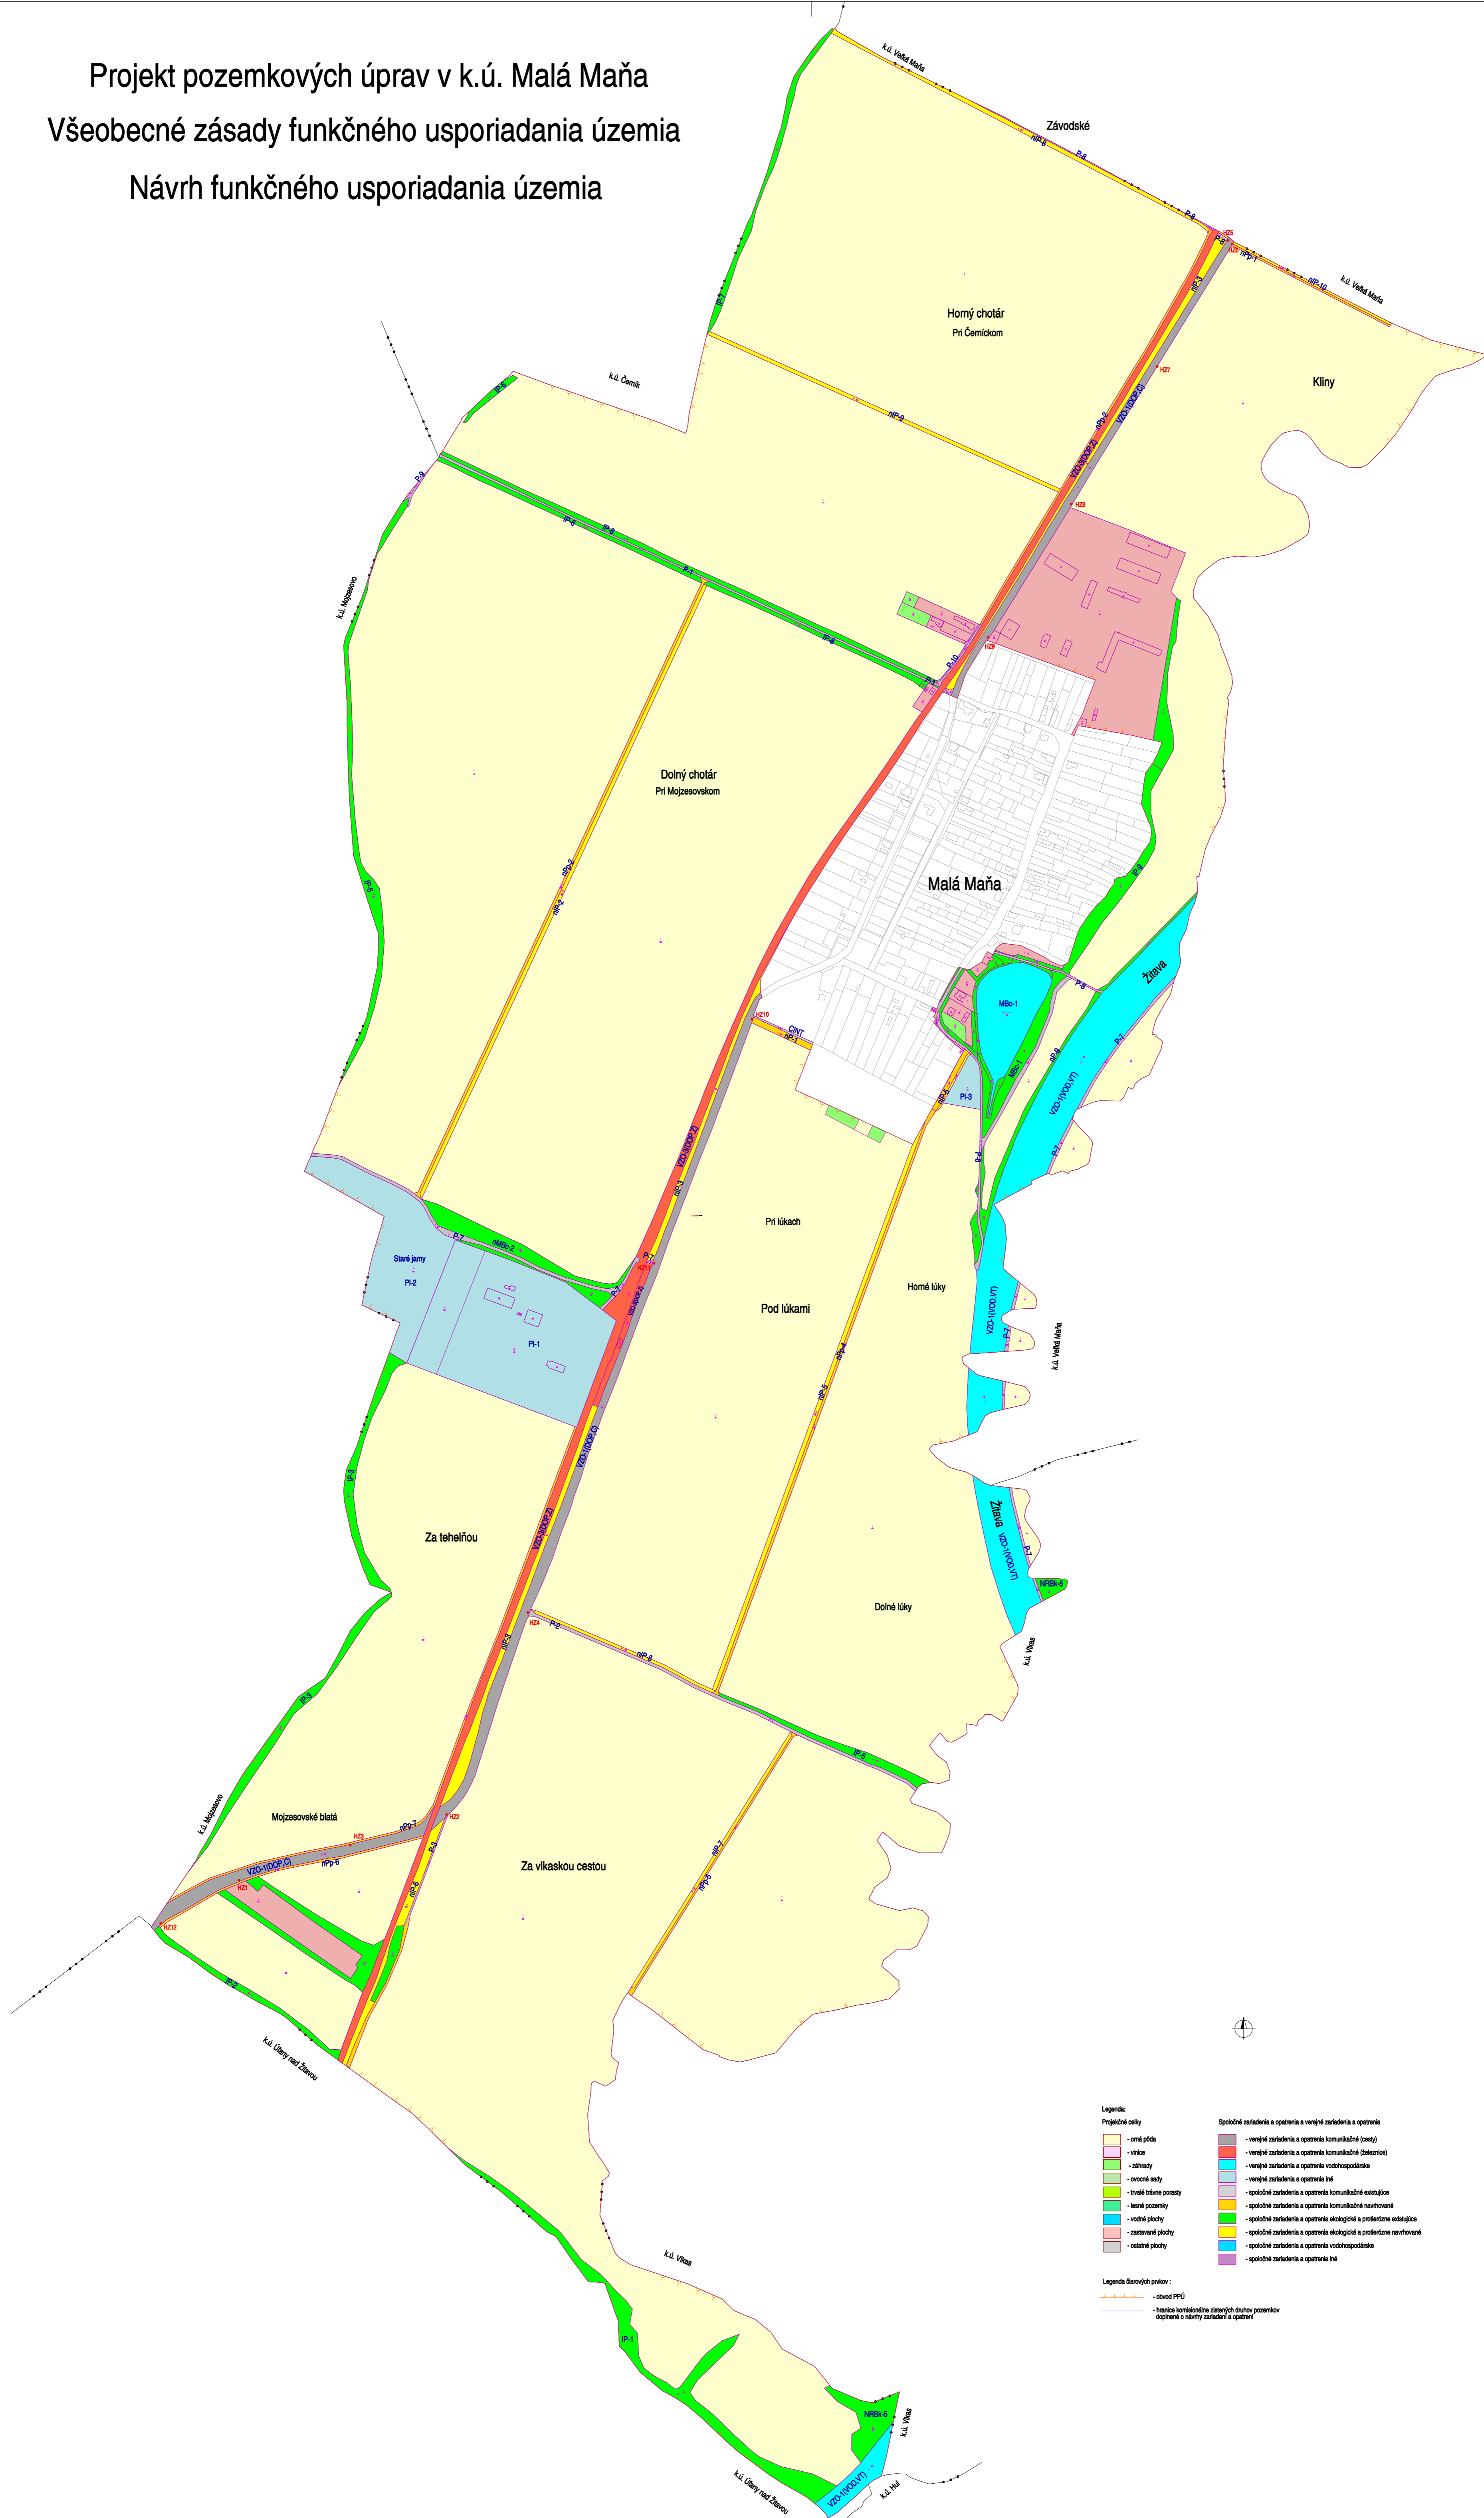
Projekt pozemkových úprav v k.ú. Malá Maňa
Všeobecné zásady funkčného usporiadania územia
Návrh funkčného usporiadania územia

k.ú. Veľká Maňa
Závodské
nIP-8
P-8
HZ5
nPp-1
nIP-10
k.ú. Veľká Maňa
Horný chotár
Pri Čerňíckom
Kliny
HZ7
k.ú. Černík
nIP-9
IP-7
IP-6
P-9
IP-9
IP-8
P-1
IP-8
nPp-2
VZO-1(DOP.C)
VZO-3(DOP.Ž)
HZ6
HZ9
P-10
k.ú. Mojzesovo
Dolný chotár
Pri Mojzesovskom
nPp-2
nIP-2
IP-5
Malá Maňa
IP-9
Žitava
P-8
MBc-1
P-7
nIP-9
VZO-1(VOD.VT)
HZ10
CINT
nP-1
nIP-3
PI-3
IP-7
IP-4
VZO-3(DOP.Ž)
nIP-3
Pri lúkach
Staré jamy
PI-2
P-7
nMBc-2
HZ11
PI-1
Pod lúkami
Horné lúky
VZO-1(VOD.VT)
P-7
k.ú. Veľká Maňa
nIP-4
IP-5
VZO-1(DOP.C)
IP-3
Za tehelňou
VZO-3(DOP.Ž)
Žitava
VZO-1(VOD.VT)
P-7
NRBk-5
Dolné lúky
k.ú. Vlkas
HZ4
P-2
nIP-6
nIP-4
IP-5
IP-3
k.ú. Mojzesovo
Mojzesovské blatá
HZ3
nPp-7
HZ2
P-3
VZO-1(DOP.C)
nPp-6
HZ1
HZ12
Za vlkaskou cestou
nIP-7
nPp-5
IP-2
k.ú. Úľany nad Žitavou
k.ú. Vlkas
IP-1
NRBk-5
k.ú. Vlkas
VZO-1(VOD.VT)
k.ú. Hul
k.ú. Úľany nad Žitavou

Legenda:
Projekčné celky
- orná pôda
- vinice
- záhrady
- ovocné sady
- trvalé trávne porasty
- lesné pozemky
- vodné plochy
- zastavané plochy
- ostatné plochy
Spoločné zariadenia a opatrenia a verejné zariadenia a opatrenia
- verejné zariadenia a opatrenia komunikačné (cesty)
- verejné zariadenia a opatrenia komunikačné (železnice)
- verejné zariadenia a opatrenia vodohospodárske
- verejné zariadenia a opatrenia iné
- spoločné zariadenia a opatrenia komunikačné existujúce
- spoločné zariadenia a opatrenia komunikačné navrhované
- spoločné zariadenia a opatrenia ekologické a protierózne existujúce
- spoločné zariadenia a opatrenia ekologické a protierózne navrhované
- spoločné zariadenia a opatrenia vodohospodárske
- spoločné zariadenia a opatrenia iné
Legenda čiarových prvkov :
- obvod PPÚ
- hranice komisionálne zistených druhov pozemkov doplnené o návrhy zariadení a opatrení